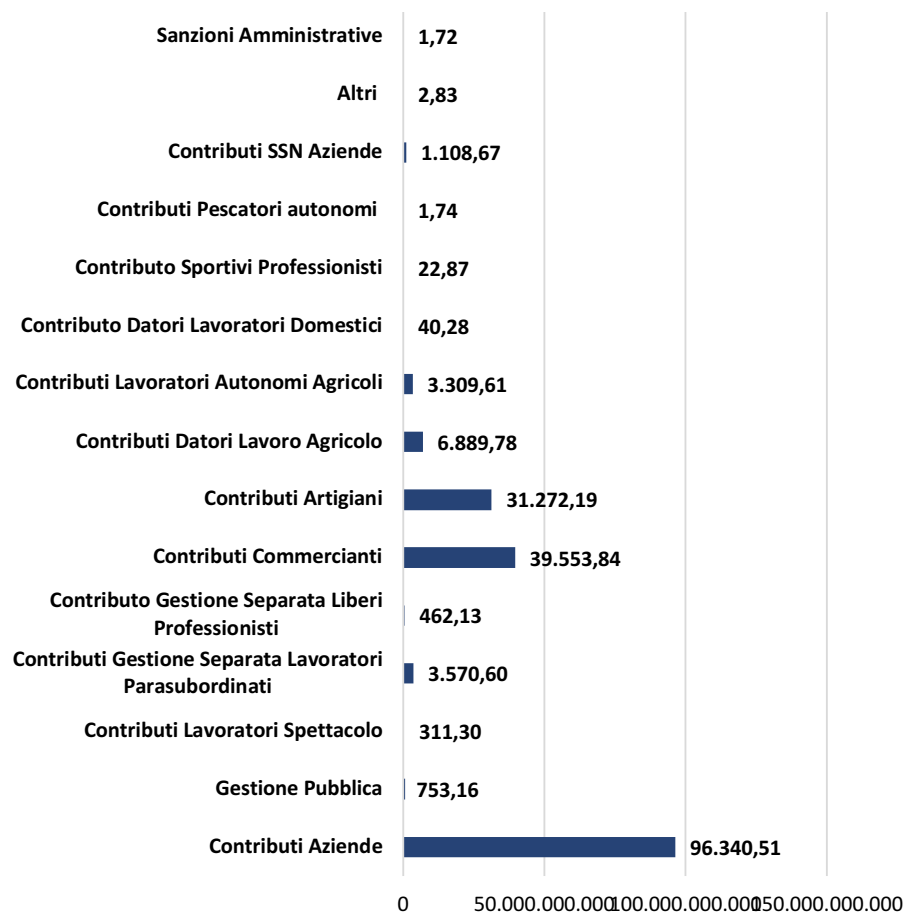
Sanzioni Amministrative 1,72

Altri 2,83

Contributi SSN Aziende 1.108,67

Contributi Pescatori autonomi 1,74

Contributo Sportivi Professionisti 22,87

Contributo Datori Lavoratori Domestici 40,28

Contributi Lavoratori Autonomi Agricoli 3.309,61

Contributi Datori Lavoro Agricolo 6.889,78

Contributi Artigiani 31.272,19

Contributi Commercianti 39.553,84

Contributo Gestione Separata Liberi Professionisti 462,13

Contributi Gestione Separata Lavoratori Parasubordinati 3.570,60

Contributi Lavoratori Spettacolo 311,30

Gestione Pubblica 753,16

Contributi Aziende 96.340,51

0 50.000.000.000 100.000.000.000 150.000.000.000